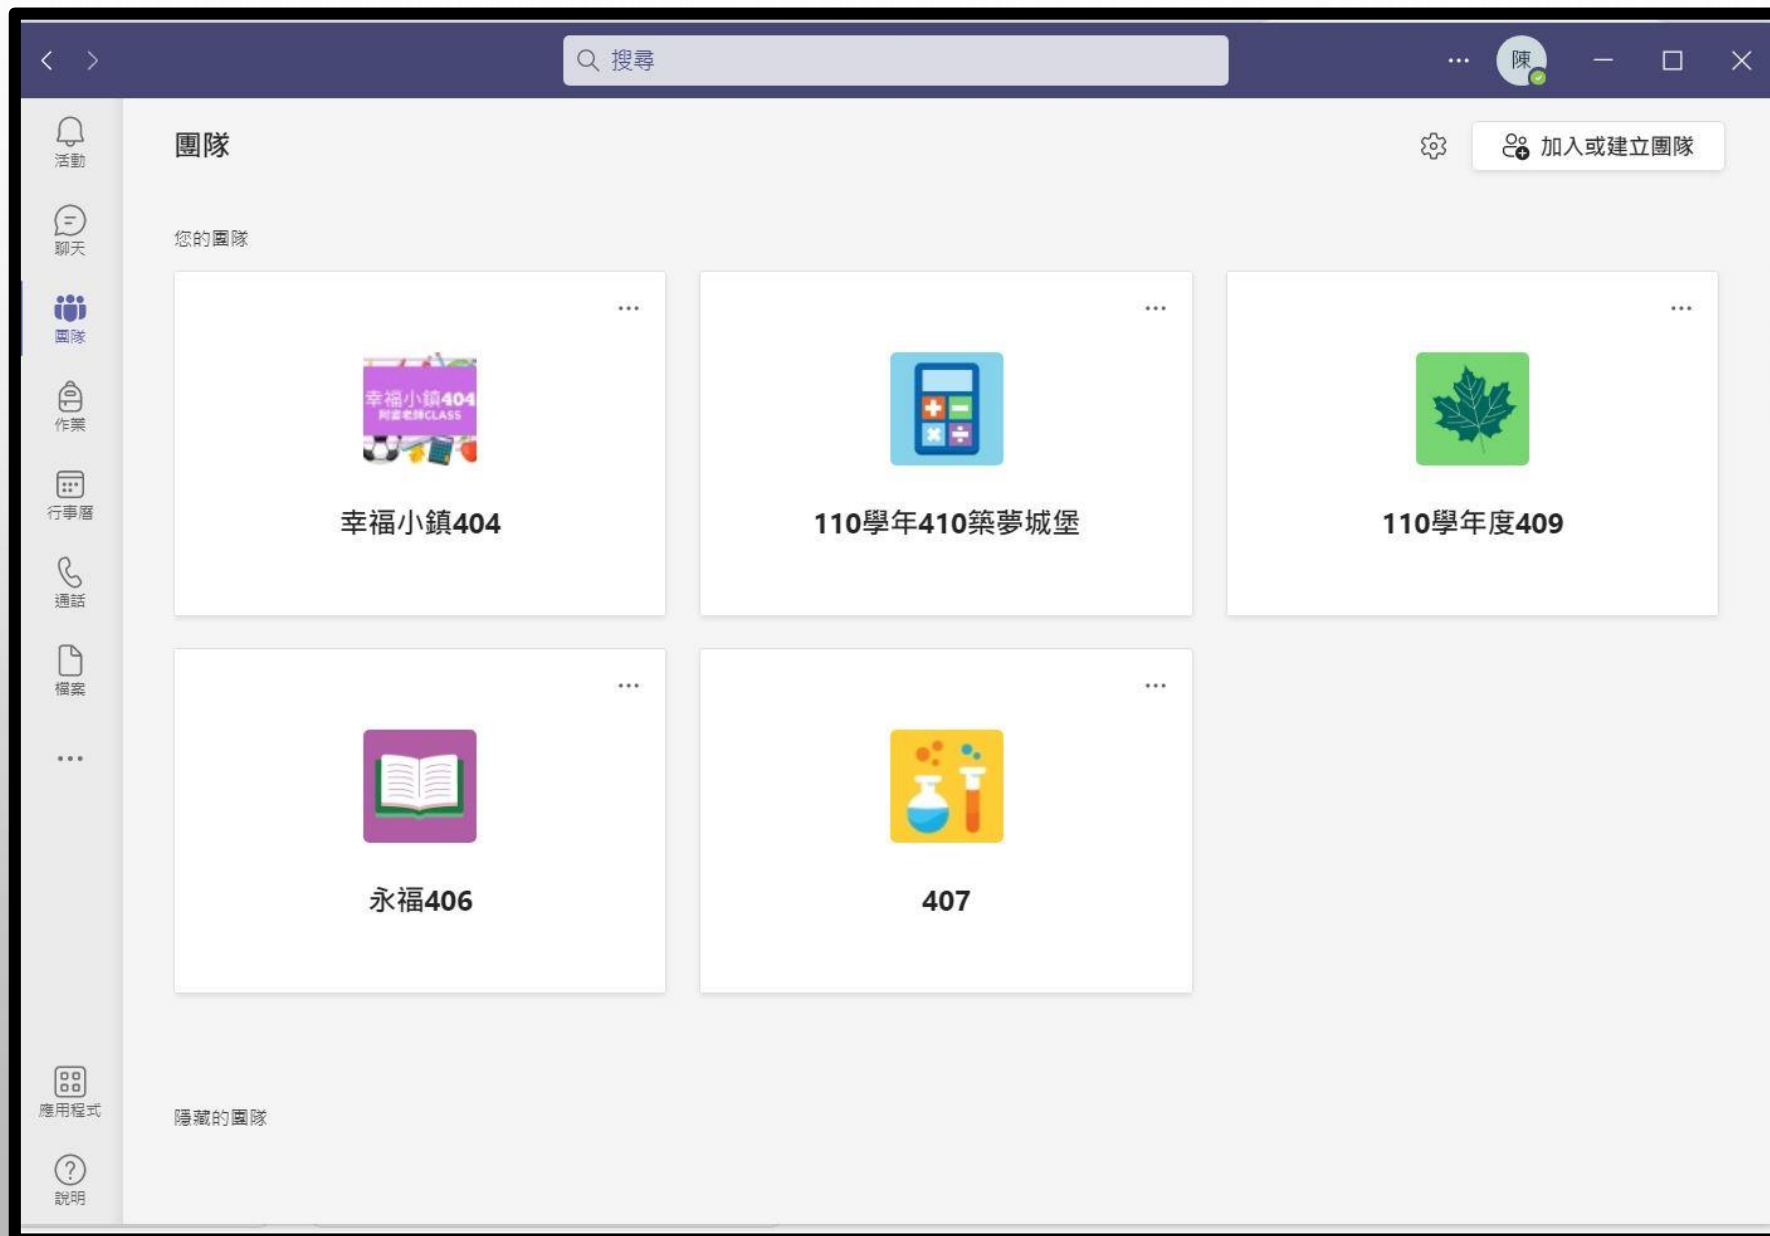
搜尋

陳

活動

聊天

團隊

作業

行事曆

通話

檔案

...

應用程式

說明

團隊

加入或建立團隊

您的團隊

...

幸福小鎮404
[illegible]CLASS

幸福小鎮404

...

110學年410築夢城堡

...

110學年度409

...

永福406

...

407

隱藏的團隊